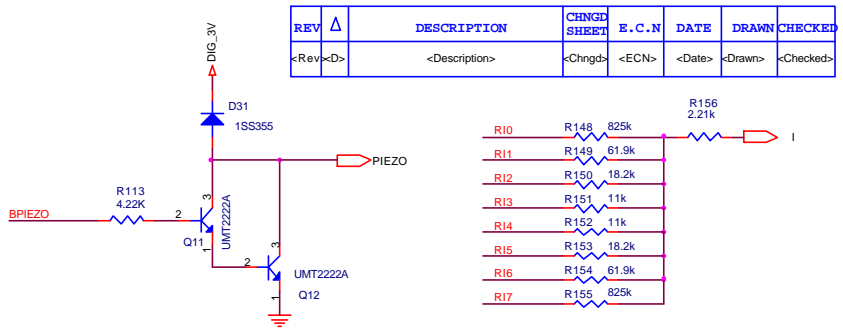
| REV | Δ | DESCRIPTION | CHNGD SHEET | E.C.N | DATE | DRAWN | CHECKED |
|---|---|---|---|---|---|---|---|
| <Rev> | <D> | <Description> | <Chngd> | <ECN> | <Date> | <Drawn> | <Checked> |

DIG_3V

D31
1SS355

PIEZO

R113
4.22K

BPIEZO

2
3
1
Q11
UMT2222A

2
3
1
UMT2222A
Q12

R156
2.21k

I

RI0 R148 825k
RI1 R149 61.9k
RI2 R150 18.2k
RI3 R151 11k
RI4 R152 11k
RI5 R153 18.2k
RI6 R154 61.9k
RI7 R155 825k